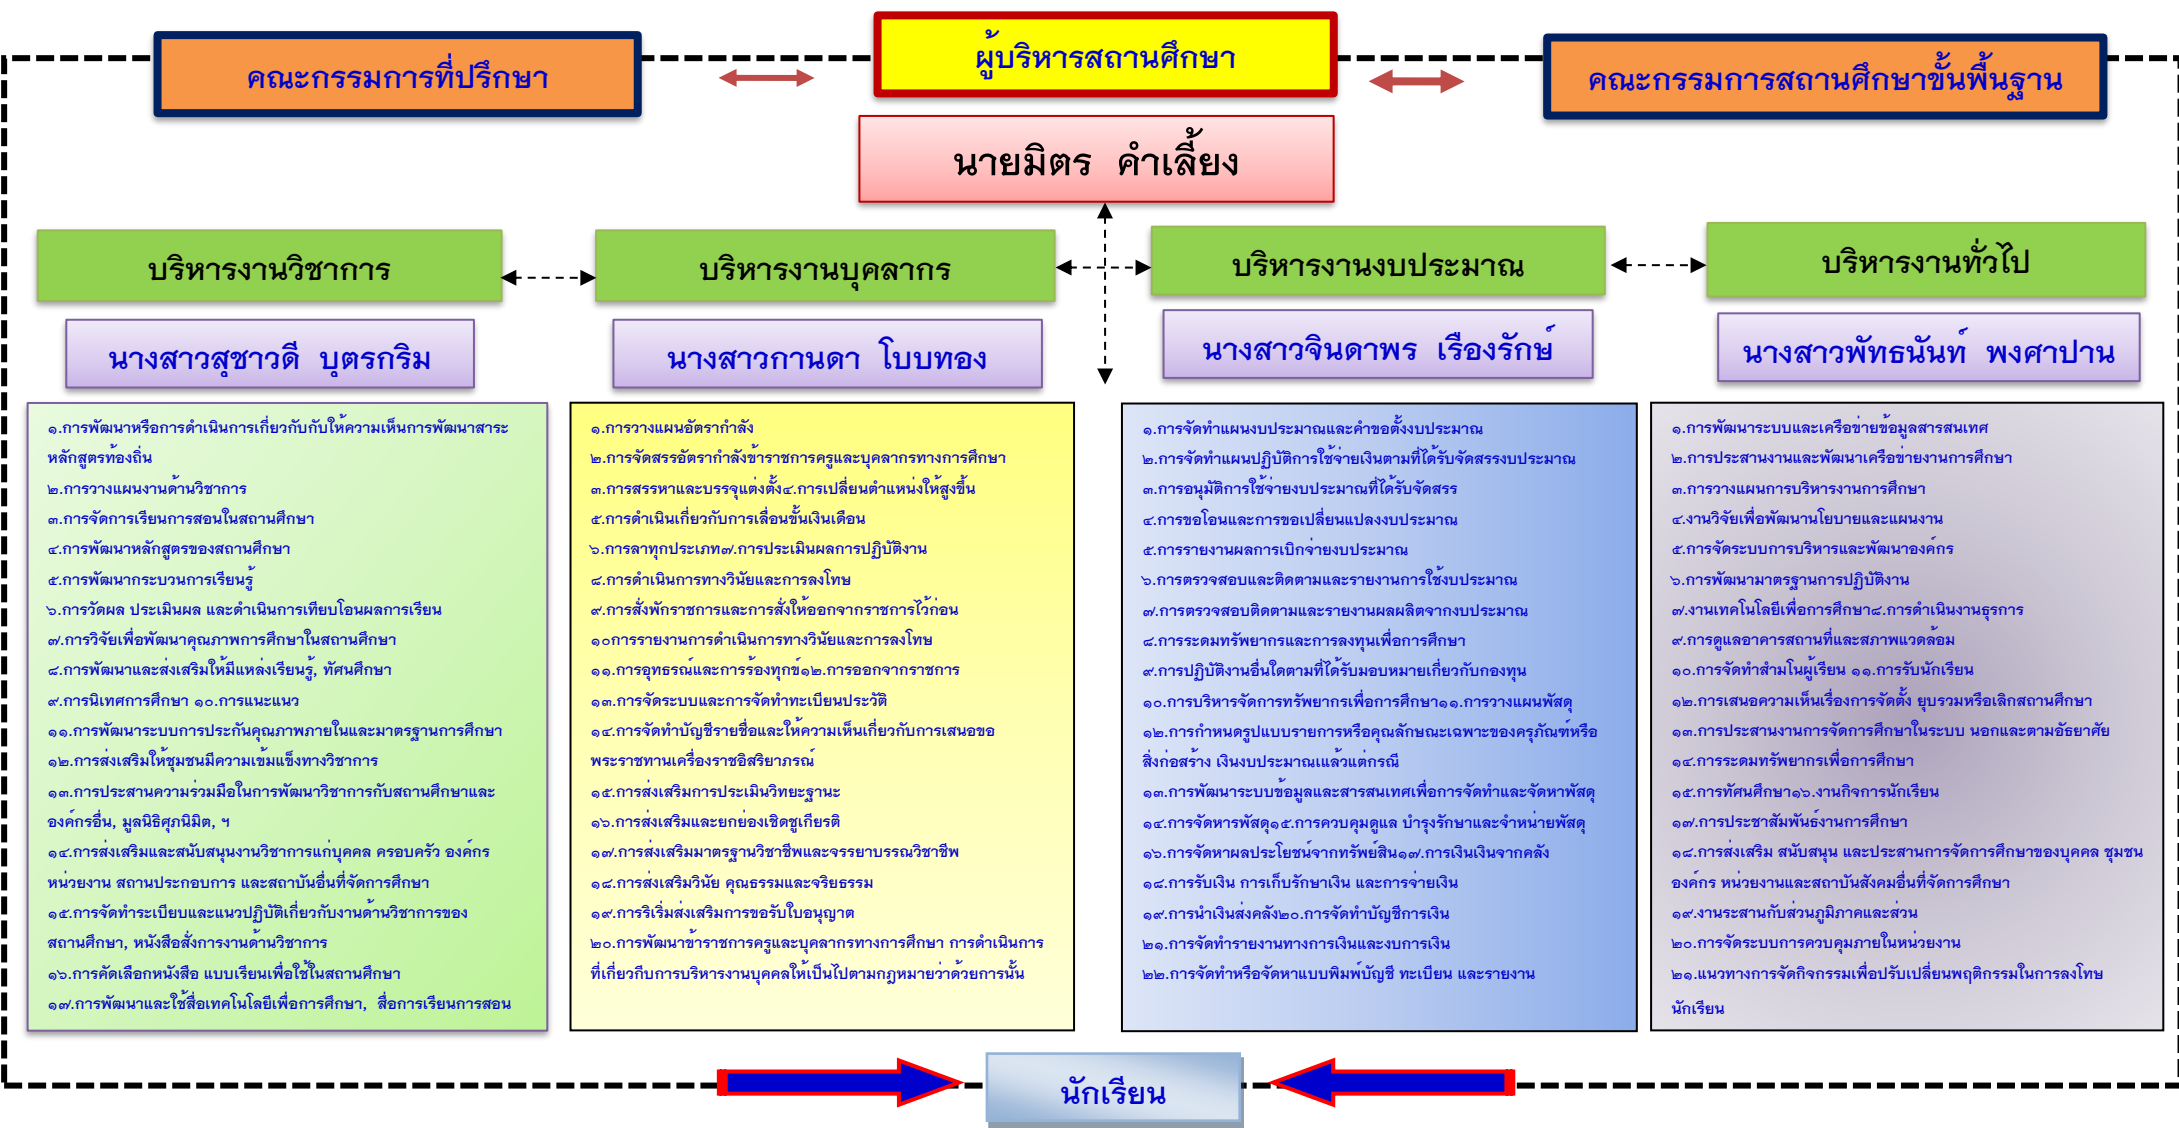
คณะกรรมการที่ปรึกษา

ผู้บริหารสถานศึกษา

คณะกรรมการสถานศึกษาขั้นพื้นฐาน

นายมิตร คำเลี้ยง

บริหารงานวิชาการ

บริหารงานบุคลากร

บริหารงานงบประมาณ

บริหารงานทั่วไป

นางสาวสุชาวดี บุตรกริม

นางสาวกานดา โบบทอง

นางสาวจินดาพร เรืองรักษ์

นางสาวพัทธนันท์ พงศาปาน

๑.การพัฒนาหรือการดำเนินการเกี่ยวกับกับให้ความเห็นการพัฒนาสาระหลักสูตรท้องถิ่น
๒.การวางแผนงานด้านวิชาการ
๓.การจัดการเรียนการสอนในสถานศึกษา
๔.การพัฒนาหลักสูตรของสถานศึกษา
๕.การพัฒนากระบวนการเรียนรู้
๖.การวัดผล ประเมินผล และดำเนินการเทียบโอนผลการเรียน
๗.การวิจัยเพื่อพัฒนาคุณภาพการศึกษาในสถานศึกษา
๘.การพัฒนาและส่งเสริมให้มีแหล่งเรียนรู้, ทัศนศึกษา
๙.การนิเทศการศึกษา ๑๐.การแนะแนว
๑๑.การพัฒนาระบบการประกันคุณภาพภายในและมาตรฐานการศึกษา
๑๒.การส่งเสริมให้ชุมชนมีความเข้มแข็งทางวิชาการ
๑๓.การประสานความร่วมมือในการพัฒนาวิชาการกับสถานศึกษาและองค์กรอื่น, มูลนิธิศุภนิมิต, ฯ
๑๔.การส่งเสริมและสนับสนุนงานวิชาการแก่บุคคล ครอบครัว องค์กร หน่วยงาน สถานประกอบการ และสถาบันอื่นที่จัดการศึกษา
๑๕.การจัดทำระเบียบและแนวปฏิบัติเกี่ยวกับงานด้านวิชาการของสถานศึกษา, หนังสือสั่งการงานด้านวิชาการ
๑๖.การคัดเลือกหนังสือ แบบเรียนเพื่อใช้ในสถานศึกษา
๑๗.การพัฒนาและใช้สื่อเทคโนโลยีเพื่อการศึกษา, สื่อการเรียนการสอน

๑.การวางแผนอัตรากำลัง
๒.การจัดสรรอัตรากำลังข้าราชการครูและบุคลากรทางการศึกษา
๓.การสรรหาและบรรจุแต่งตั้ง๔.การเปลี่ยนตำแหน่งให้สูงขึ้น
๕.การดำเนินเกี่ยวกับการเลื่อนขั้นเงินเดือน
๖.การลาทุกประเภท๗.การประเมินผลการปฏิบัติงาน
๘.การดำเนินการทางวินัยและการลงโทษ
๙.การสั่งพักราชการและการสั่งให้ออกจากราชการไว้ก่อน
๑๐การรายงานการดำเนินการทางวินัยและการลงโทษ
๑๑.การอุทธรณ์และการร้องทุกข์๑๒.การออกจากราชการ
๑๓.การจัดระบบและการจัดทำทะเบียนประวัติ
๑๔.การจัดทำบัญชีรายชื่อและให้ความเห็นเกี่ยวกับการเสนอขอพระราชทานเครื่องราชอิสริยาภรณ์
๑๕.การส่งเสริมการประเมินวิทยะฐานะ
๑๖.การส่งเสริมและยกย่องเชิดชูเกียรติ
๑๗.การส่งเสริมมาตรฐานวิชาชีพและจรรยาบรรณวิชาชีพ
๑๘.การส่งเสริมวินัย คุณธรรมและจริยธรรม
๑๙.การริเริ่มส่งเสริมการขอรับใบอนุญาต
๒๐.การพัฒนาข้าราชการครูและบุคลากรทางการศึกษา การดำเนินการที่เกี่ยวกับการบริหารงานบุคคลให้เป็นไปตามกฎหมายว่าด้วยการนั้น

๑.การจัดทำแผนงบประมาณและคำขอตั้งงบประมาณ
๒.การจัดทำแผนปฏิบัติการใช้จ่ายเงินตามที่ได้รับจัดสรรงบประมาณ
๓.การอนุมัติการใช้จ่ายงบประมาณที่ได้รับจัดสรร
๔.การขอโอนและการขอเปลี่ยนแปลงงบประมาณ
๕.การรายงานผลการเบิกจ่ายงบประมาณ
๖.การตรวจสอบและติดตามและรายงานการใช้งบประมาณ
๗.การตรวจสอบติดตามและรายงานผลผลิตจากงบประมาณ
๘.การระดมทรัพยากรและการลงทุนเพื่อการศึกษา
๙.การปฏิบัติงานอื่นใดตามที่ได้รับมอบหมายเกี่ยวกับกองทุน
๑๐.การบริหารจัดการทรัพยากรเพื่อการศึกษา๑๑.การวางแผนพัสดุ
๑๒.การกำหนดรูปแบบรายการหรือคุณลักษณะเฉพาะของครุภัณฑ์หรือสิ่งก่อสร้าง เงินงบประมาณแล้วแต่กรณี
๑๓.การพัฒนาระบบข้อมูลและสารสนเทศเพื่อการจัดทำและจัดหาพัสดุ
๑๔.การจัดหารพัสดุ๑๕.การควบคุมดูแล บำรุงรักษาและจำหน่ายพัสดุ
๑๖.การจัดหาผลประโยชน์จากทรัพย์สิน๑๗.การเงินเงินจากคลัง
๑๘.การรับเงิน การเก็บรักษาเงิน และการจ่ายเงิน
๑๙.การนำเงินส่งคลัง๒๐.การจัดทำบัญชีการเงิน
๒๑.การจัดทำรายงานทางการเงินและงบการเงิน
๒๒.การจัดทำหรือจัดหาแบบพิมพ์บัญชี ทะเบียน และรายงาน

๑.การพัฒนาระบบและเครือข่ายข้อมูลสารสนเทศ
๒.การประสานงานและพัฒนาเครือข่ายงานการศึกษา
๓.การวางแผนการบริหารงานการศึกษา
๔.งานวิจัยเพื่อพัฒนานโยบายและแผนงาน
๕.การจัดระบบการบริหารและพัฒนาองค์กร
๖.การพัฒนามาตรฐานการปฏิบัติงาน
๗.งานเทคโนโลยีเพื่อการศึกษา๘.การดำเนินงานธุรการ
๙.การดูแลอาคารสถานที่และสภาพแวดล้อม
๑๐.การจัดทำสำมโนผู้เรียน ๑๑.การรับนักเรียน
๑๒.การเสนอความเห็นเรื่องการจัดตั้ง ยุบรวมหรือเลิกสถานศึกษา
๑๓.การประสานงานการจัดการศึกษาในระบบ นอกและตามอัธยาศัย
๑๔.การระดมทรัพยากรเพื่อการศึกษา
๑๕.การทัศนศึกษา๑๖.งานกิจการนักเรียน
๑๗.การประชาสัมพันธ์งานการศึกษา
๑๘.การส่งเสริม สนับสนุน และประสานการจัดการศึกษาของบุคคล ชุมชน องค์กร หน่วยงานและสถาบันสังคมอื่นที่จัดการศึกษา
๑๙.งานระสานกับส่วนภูมิภาคและส่วน
๒๐.การจัดระบบการควบคุมภายในหน่วยงาน
๒๑.แนวทางการจัดกิจกรรมเพื่อปรับเปลี่ยนพฤติกรรมในการลงโทษนักเรียน

นักเรียน